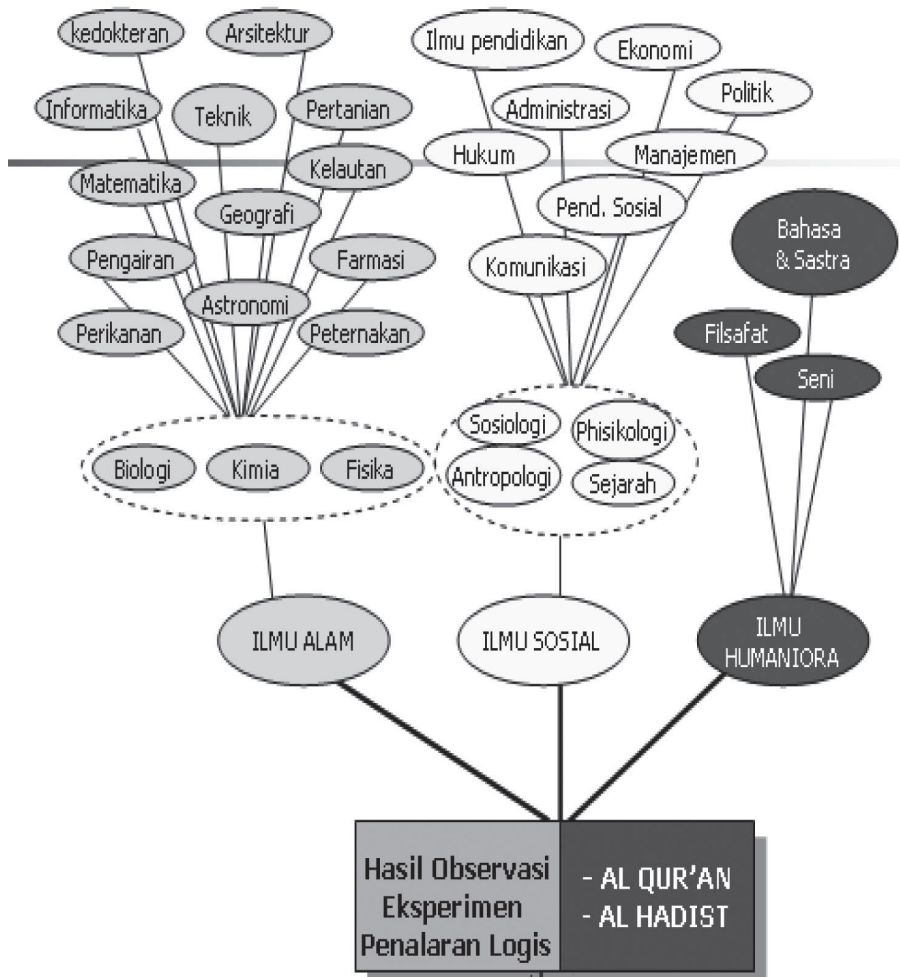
kedokteran
Arsitektur
Informatika
Teknik
Pertanian
Matematika
Kelautan
Geografi
Pengairan
Farmasi
Astronomi
Perikanan
Peternakan
Biologi
Kimia
Fisika

Ilmu pendidikan
Ekonomi
Administrasi
Politik
Hukum
Manajemen
Pend. Sosial
Komunikasi
Sosiologi
Phisikologi
Antropologi
Sejarah

Bahasa & Sastra
Filsafat
Seni

ILMU ALAM
ILMU SOSIAL
ILMU HUMANIORA

Hasil Observasi
Eksperimen
Penalaran Logis

- AL QUR'AN
- AL HADIST